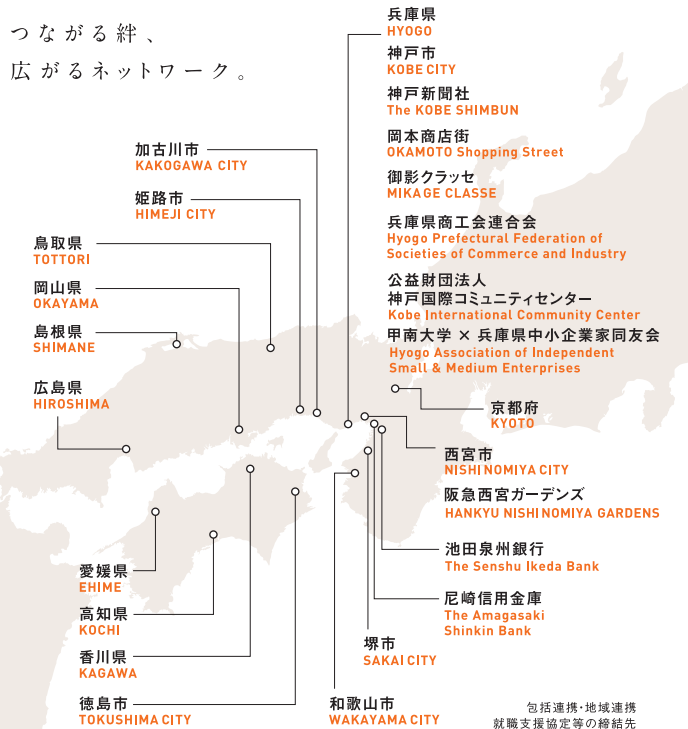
つながる絆、
広がるネットワーク。

兵庫県
HYOGO
神戸市
KOBE CITY
神戸新聞社
The KOBE SHIMBUN
岡本商店街
OKAMOTO Shopping Street
御影クラッセ
MIKAGE CLASSE
兵庫県商工会連合会
Hyogo Prefectural Federation of Societies of Commerce and Industry
公益財団法人
神戸国際コミュニティセンター
Kobe International Community Center
甲南大学 × 兵庫県中小企業家同友会
Hyogo Association of Independent Small & Medium Enterprises

加古川市
KAKOGAWA CITY
姫路市
HIMEJI CITY
鳥取県
TOTTORI
岡山県
OKAYAMA
島根県
SHIMANE
広島県
HIROSHIMA

京都府
KYOTO
西宮市
NISHI NOMIYA CITY
阪急西宮ガーデンズ
HANKYU NISHI NOMIYA GARDENS
池田泉州銀行
The Senshu Ikeda Bank
尼崎信用金庫
The Amagasaki Shinkin Bank
堺市
SAKAI CITY

愛媛県
EHIME
高知県
KOCHI
香川県
KAGAWA
徳島市
TOKUSHIMA CITY
和歌山市
WAKAYAMA CITY

包括連携・地域連携
就職支援協定等の締結先